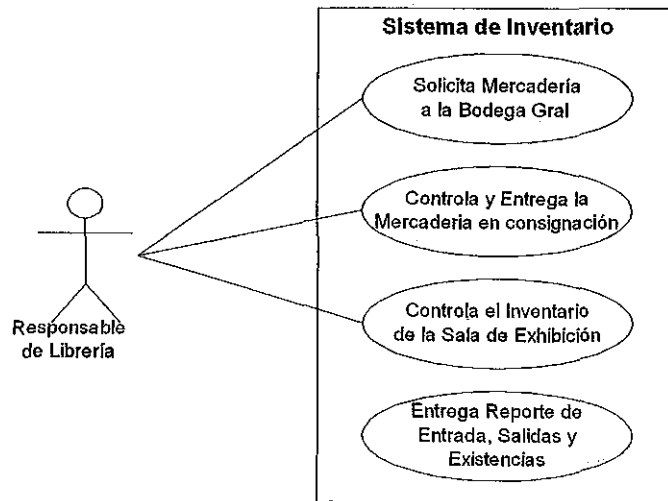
Sistema de Inventario

Solicita Mercadería a la Bodega Gral

Controla y Entrega la Mercaderia en consignación

Controla el Inventario de la Sala de Exhibición

Entrega Reporte de Entrada, Salidas y Existencias

Responsable de Librería